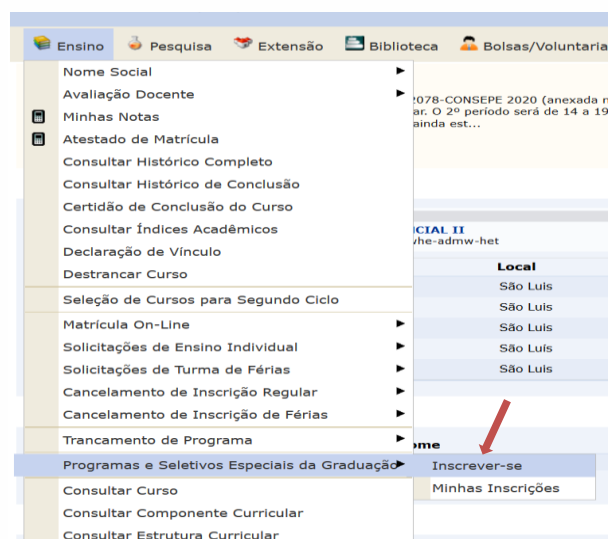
Ensino Pesquisa Extensão Biblioteca Bolsas/Voluntaria

Nome Social
Avaliação Docente
Minhas Notas
Atestado de Matrícula
Consultar Histórico Completo
Consultar Histórico de Conclusão
Certidão de Conclusão do Curso
Consultar Índices Acadêmicos
Declaração de Vínculo
Destrancar Curso
Seleção de Cursos para Segundo Ciclo
Matrícula On-Line
Solicitações de Ensino Individual
Solicitações de Turma de Férias
Cancelamento de Inscrição Regular
Cancelamento de Inscrição de Férias
Trancamento de Programa
Programas e Seletivos Especiais da Graduação
Consultar Curso
Consultar Componente Curricular
Consultar Estrutura Curricular

2078-CONSEPE 2020 (anexada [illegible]
ar. O 2º período será de 14 a 19 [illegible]
ainda est...

CIAL II
vhe-admw-het

| Local |
|---|
| São Luis |
| São Luis |
| São Luis |
| São Luis |
| São Luis |

ome

Inscrever-se
Minhas Inscrições